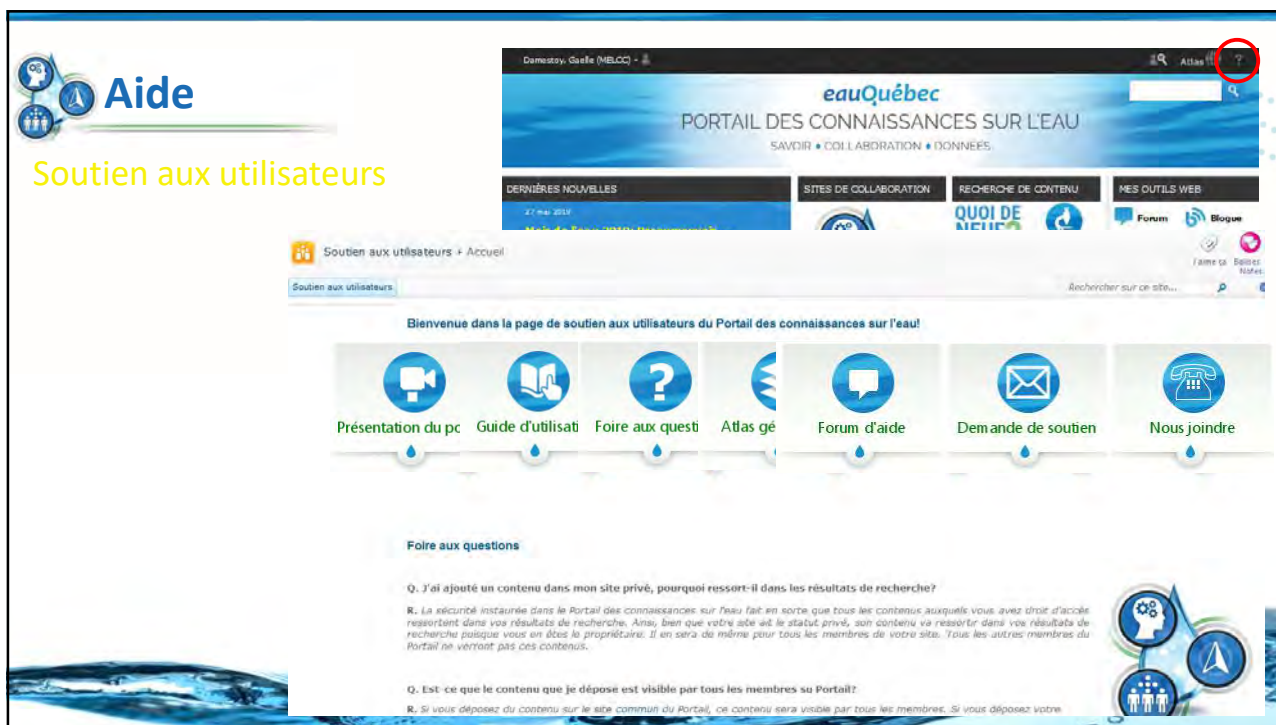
Aide

Soutien aux utilisateurs

Damestoy, Gaelle (MELCC) • Atlas ?

eauQuébec
PORTAIL DES CONNAISSANCES SUR L'EAU
SAVOIR • COLLABORATION • DONNÉES

DERNIÈRES NOUVELLES
27 mai 2019

SITES DE COLLABORATION

RECHERCHE DE CONTENU
QUOI DE NEUF?

MES OUTILS WEB
Forum
Blogue

Soutien aux utilisateurs › Accueil
J'aime ça Balises Notes

Soutien aux utilisateurs
Rechercher sur ce site...

Bienvenue dans la page de soutien aux utilisateurs du Portail des connaissances sur l'eau!

Présentation du po
Guide d'utilisati
Foire aux questi
Atlas gé
Forum d'aide
Demande de soutien
Nous joindre

Foire aux questions

Q. J'ai ajouté un contenu dans mon site privé, pourquoi ressort-il dans les résultats de recherche?

R. La sécurité instaurée dans le Portail des connaissances sur l'eau fait en sorte que tous les contenus auxquels vous avez droit d'accès ressortent dans vos résultats de recherche. Ainsi, bien que votre site ait le statut privé, son contenu va ressortir dans vos résultats de recherche puisque vous en êtes le propriétaire. Il en sera de même pour tous les membres de votre site. Tous les autres membres du Portail ne verront pas ces contenus.

Q. Est-ce que le contenu que je dépose est visible par tous les membres su Portail?

R. Si vous déposez du contenu sur le site commun du Portail, ce contenu sera visible par tous les membres. Si vous déposez votre